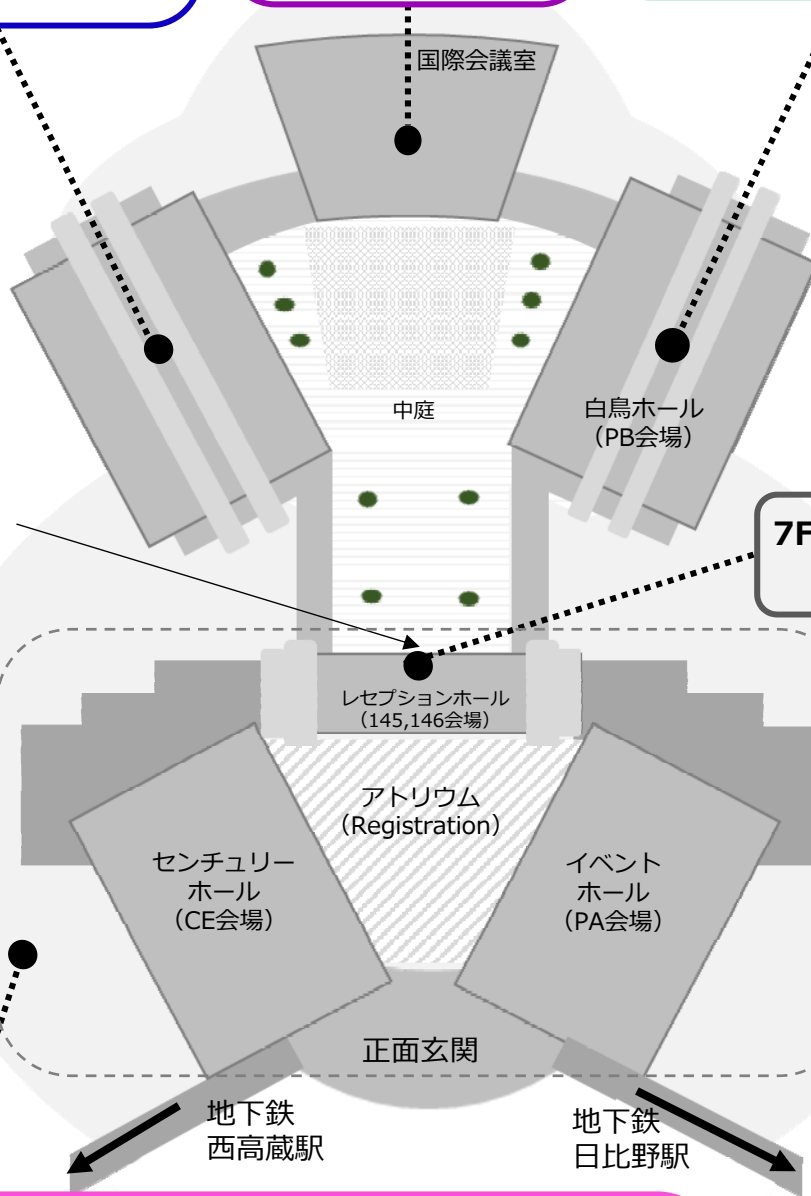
国際会議室

中庭

白鳥ホール
(PB会場)

7F

レセプションホール
(145,146会場)

アトリウム
(Registration)

センチュリー
ホール
(CE会場)

イベント
ホール
(PA会場)

正面玄関

地下鉄
西高蔵駅

地下鉄
日比野駅